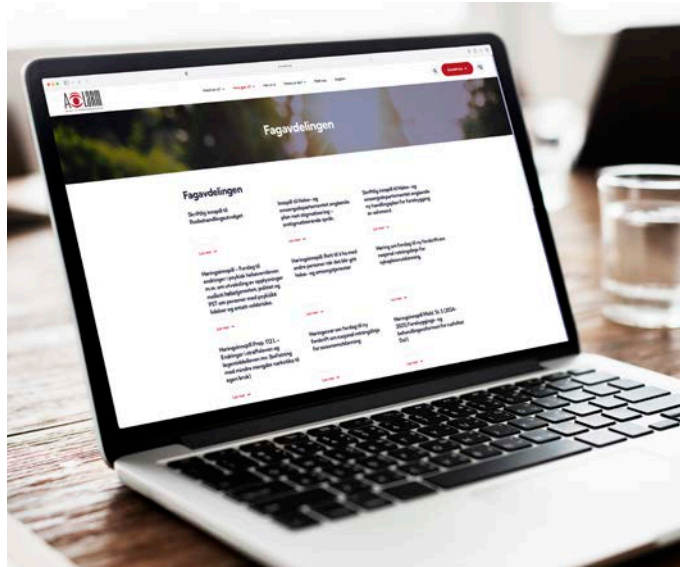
Fagavdelingen

Fagavdelingen

Skriftlig innspill til Rusbehandlingsutvalget

Innspill til Helse- og omsorgsdepartementet angående plan mot stigmatisering – avstigmatiserende språk

Skriftlig innspill til Helse- og omsorgsdepartementet angående ny handlingsplan for forebygging av selvmord

Les mer →

Høringsinnspill – Forslag til endringer i psykisk helsevernloven m.m. om utvikling av oppfølgingen mellom helsetjenesten, politiet og PST om personer med psykiske lidelser og antatt voldsrisiko

Høringsinnspill: Rett til å ha med andre personer når det blir gitt helse- og omsorgstjenester

Høring om forslag til ny forskrift om nasjonal retningslinje for opioidavhengighet

Les mer →

Høringsinnspill Prop. 122 L – Endringer i straffeloven og legemiddelloven mv. (befriering med mindre mengder narkotika til egen bruk)

Høringssvar om forslag til ny forskrift om nasjonal retningslinje for avrusningsbehandling

Høringsinnspill Meld. St. 5 (2024–2025) Forebyggings- og behandlingsreformen for rusfeltet Del I

Les mer →